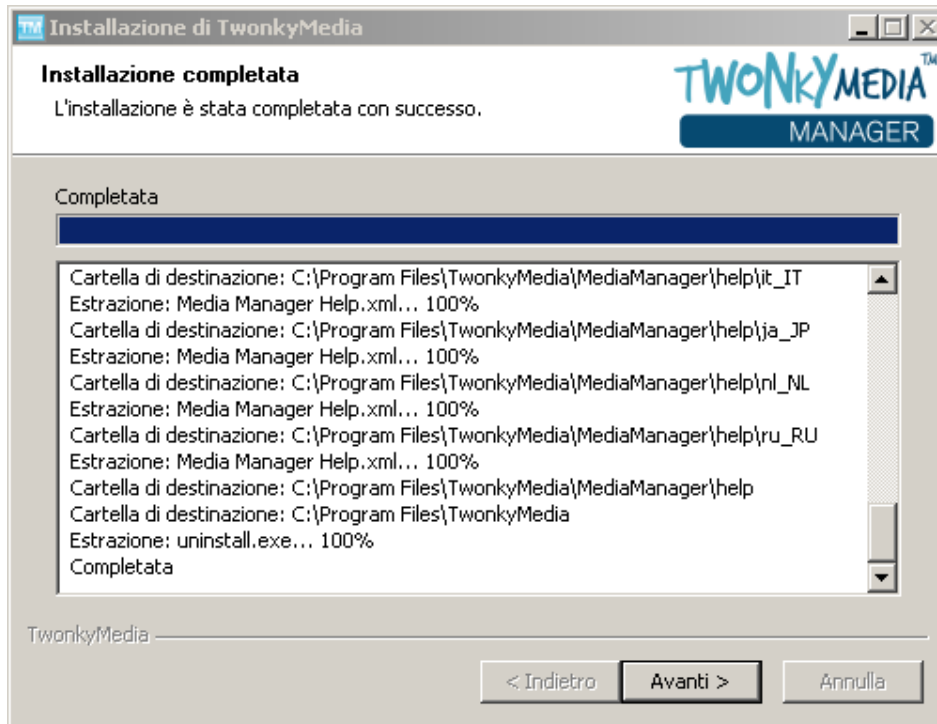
TM Installazione di TwonkyMedia

Installazione completata

L'installazione è stata completata con successo.

TWONKYMEDIA™
MANAGER

Completata

Cartella di destinazione: C:\Program Files\TwonkyMedia\MediaManager\help\it_IT
Estrazione: Media Manager Help.xml... 100%
Cartella di destinazione: C:\Program Files\TwonkyMedia\MediaManager\help\ja_JP
Estrazione: Media Manager Help.xml... 100%
Cartella di destinazione: C:\Program Files\TwonkyMedia\MediaManager\help\nl_NL
Estrazione: Media Manager Help.xml... 100%
Cartella di destinazione: C:\Program Files\TwonkyMedia\MediaManager\help\ru_RU
Estrazione: Media Manager Help.xml... 100%
Cartella di destinazione: C:\Program Files\TwonkyMedia\MediaManager\help
Cartella di destinazione: C:\Program Files\TwonkyMedia
Estrazione: uninstall.exe... 100%
Completata

TwonkyMedia

< Indietro | Avanti > | Annulla